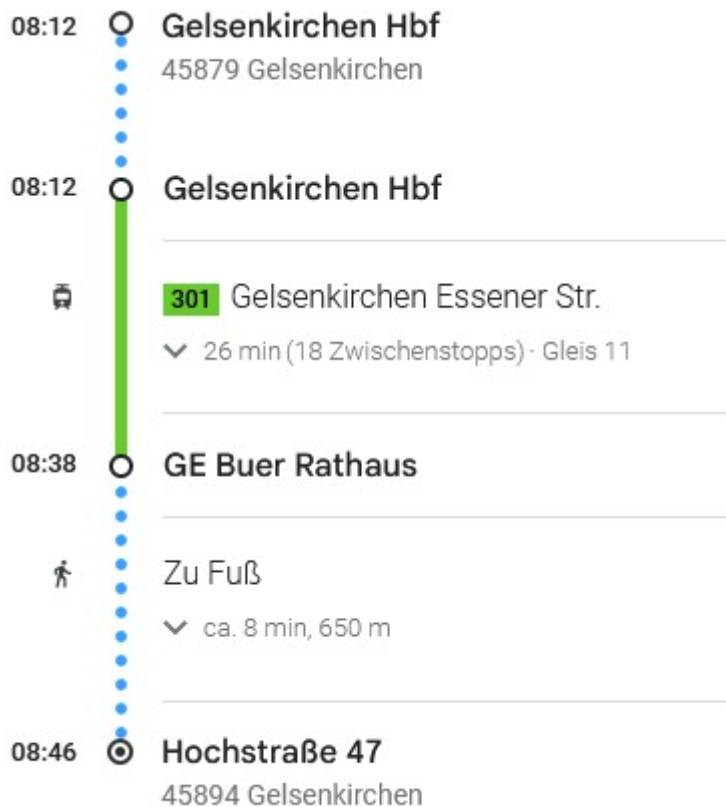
08:12 Gelsenkirchen Hbf
45879 Gelsenkirchen

08:12 Gelsenkirchen Hbf

301 Gelsenkirchen Essener Str.
26 min (18 Zwischenstopps) · Gleis 11

08:38 GE Buer Rathaus

Zu Fuß
ca. 8 min, 650 m

08:46 Hochstraße 47
45894 Gelsenkirchen